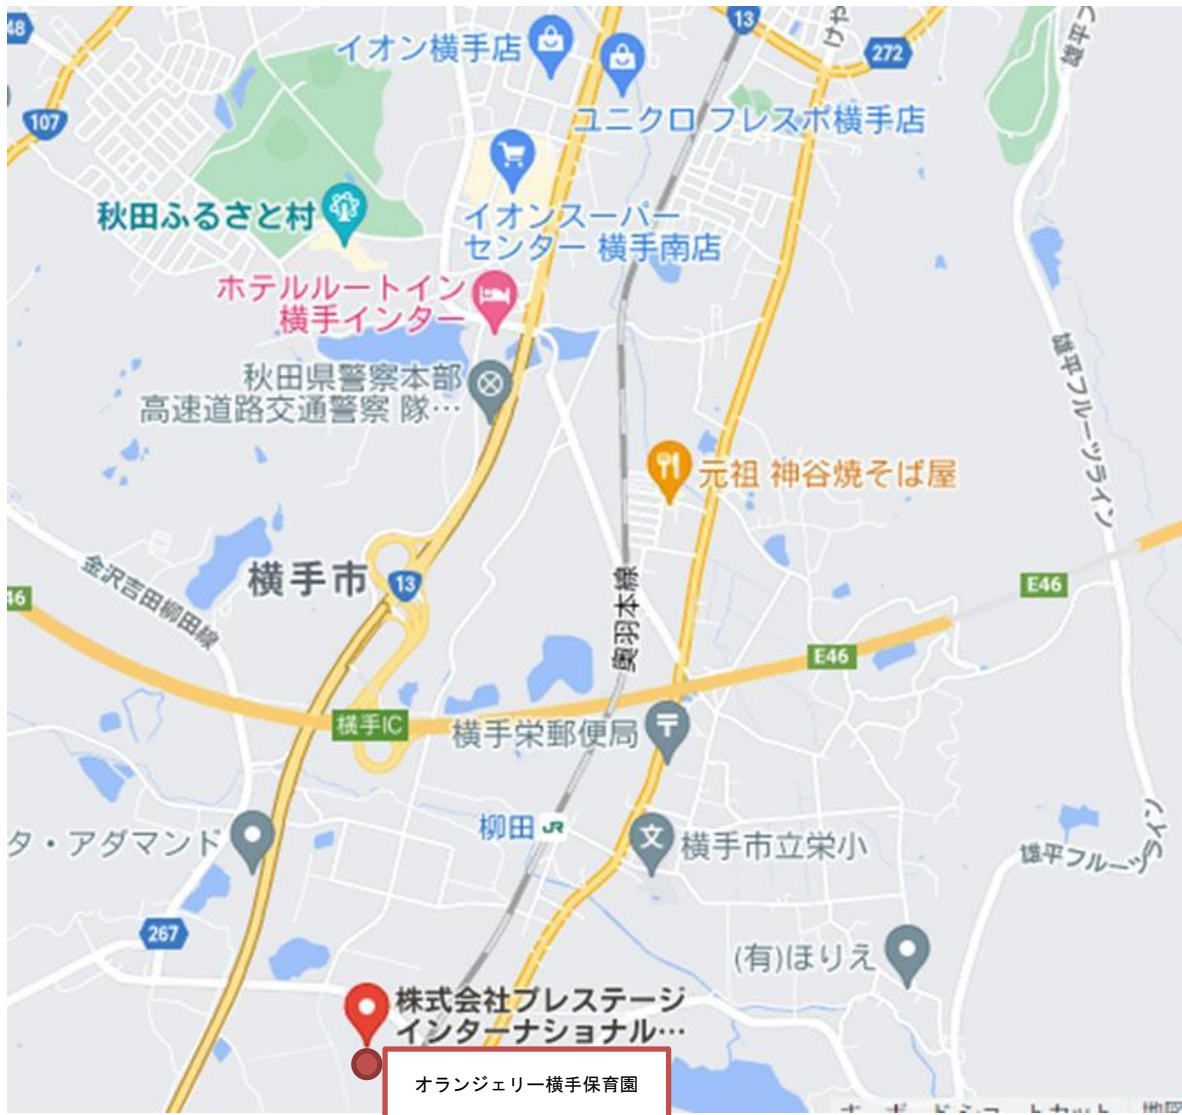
48
107
13
272
イオン横手店
ユニクロ フレスポ横手店
秋田ふるさと村
イオンスーパーセンター 横手南店
ホテルルートイン横手インター
秋田県警察本部高速道路交通警察 隊…
雄平フルーツライン
元祖 神谷焼そば屋
金沢吉田柳田線
横手市
13
奥羽本線
E46
46
E46
横手IC
横手栄郵便局
タ・アダマンド
柳田
横手市立栄小
雄平フルーツライン
267
(有)ほりえ
株式会社プレステージインターナショナル…
オランジェリー横手保育園
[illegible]
地図